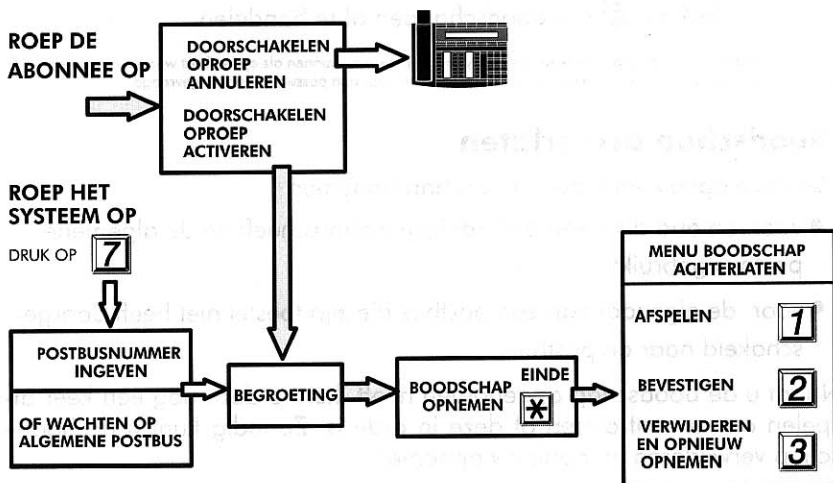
ROEP DE ABONNEE OP

DOORSCHAKELEN OPROEP ANNULEREN

DOORSCHAKELEN OPROEP ACTIVEREN

ROEP HET SYSTEEM OP

DRUK OP 7

POSTBUSNUMMER INGEVEN

OF WACHTEN OP ALGEMENE POSTBUS

BEGROETING

BOODSCHAP OPNEMEN

EINDE

*

MENU BOODSCHAP ACHTERLATEN

AFSPELEN 1

BEVESTIGEN 2

VERWIJDEREN EN OPNIEUW OPNEMEN 3